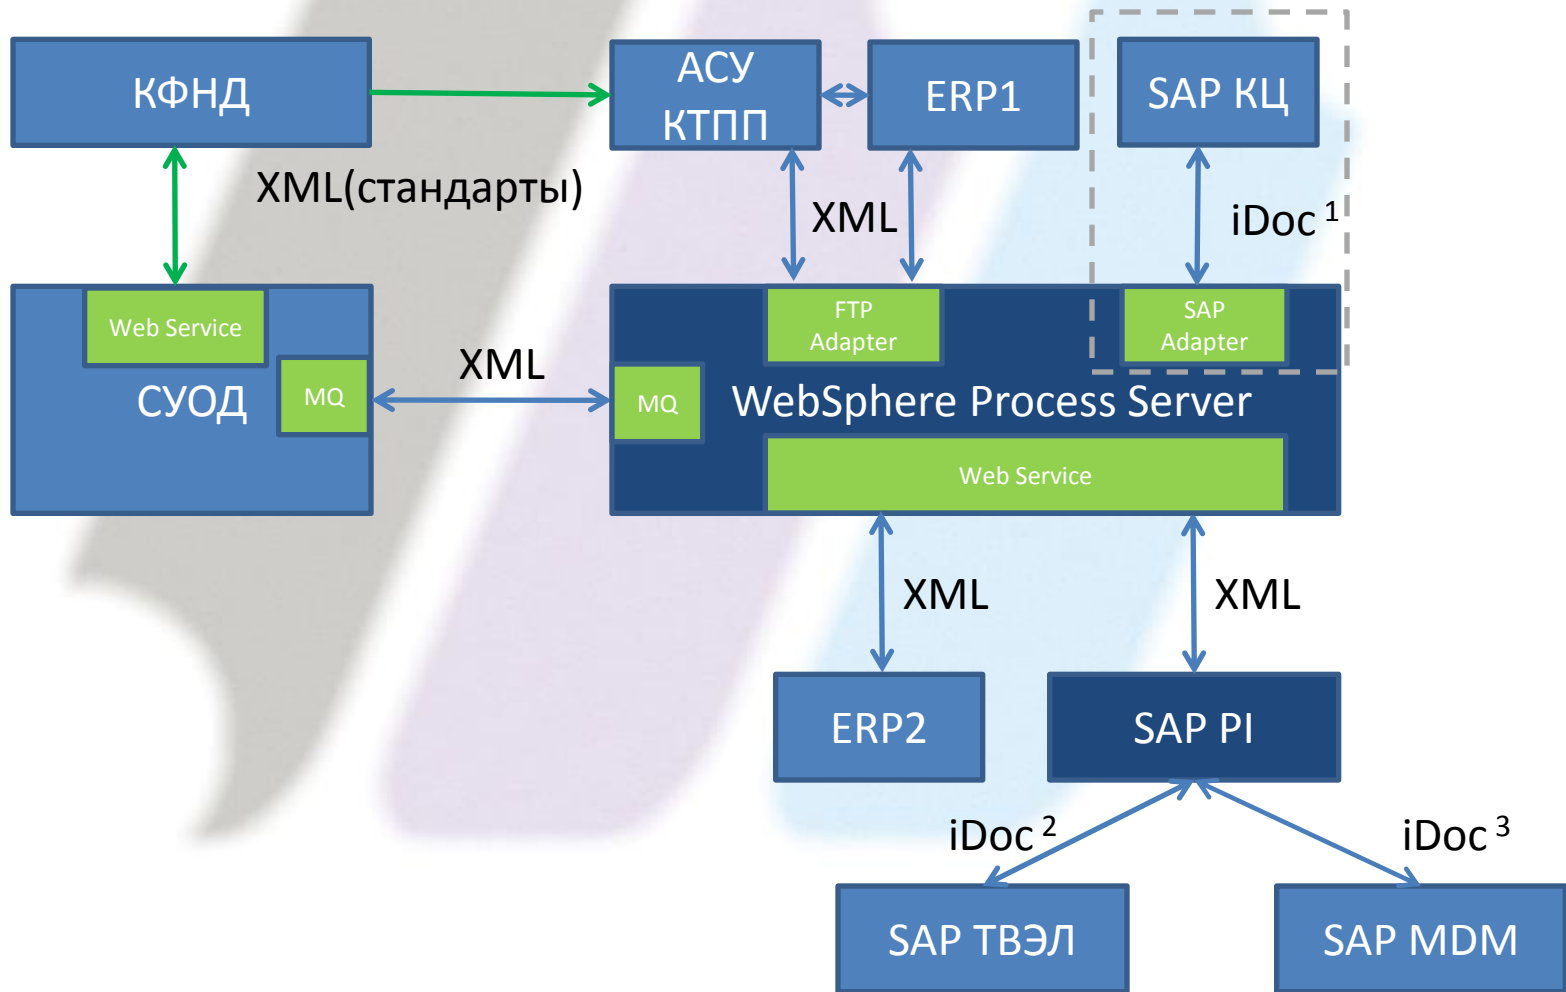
КФНД

АСУ КТПП

ERP1

SAP КЦ

XML(стандарты)

XML

iDoc $^{1}$

Web Service

СУОД

MQ

XML

FTP Adapter

SAP Adapter

MQ

WebSphere Process Server

Web Service

XML

XML

ERP2

SAP PI

iDoc $^{2}$

iDoc $^{3}$

SAP ТВЭЛ

SAP MDM